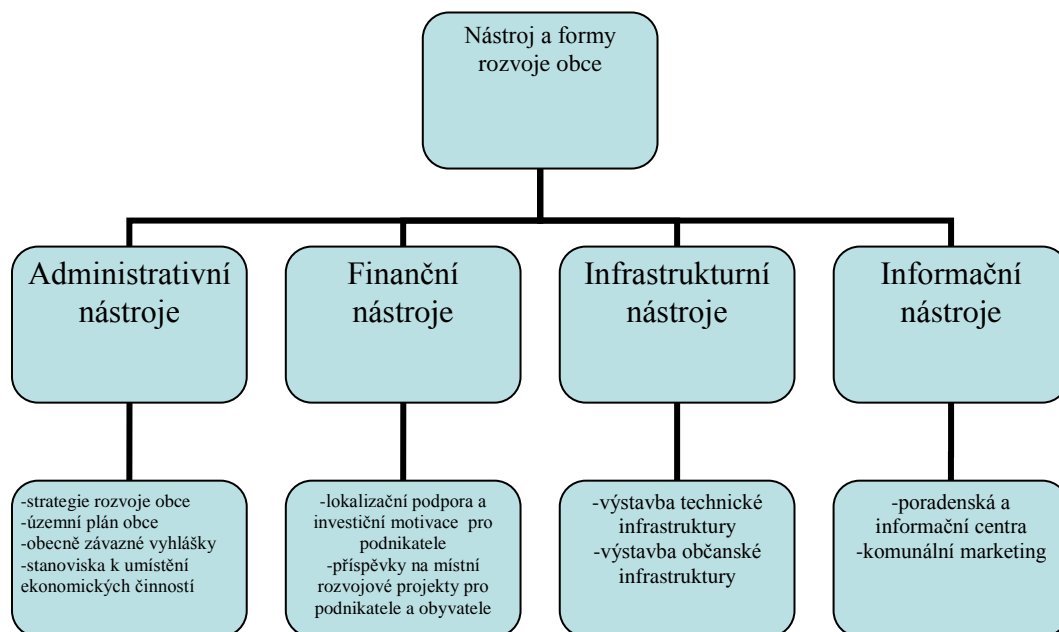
Nástroj a formy rozvoje obce

Administrativní nástroje

Finanční nástroje

Infrastrukturní nástroje

Informační nástroje

-strategie rozvoje obce
-územní plán obce
-obecně závazné vyhlášky
-stanoviska k umístění ekonomických činností

-lokalizační podpora a investiční motivace pro podnikatele
-příspěvky na místní rozvojové projekty pro podnikatele a obyvatele

-výstavba technické infrastruktury
-výstavba občanské infrastruktury

-poradenská a informační centra
-komunální marketing